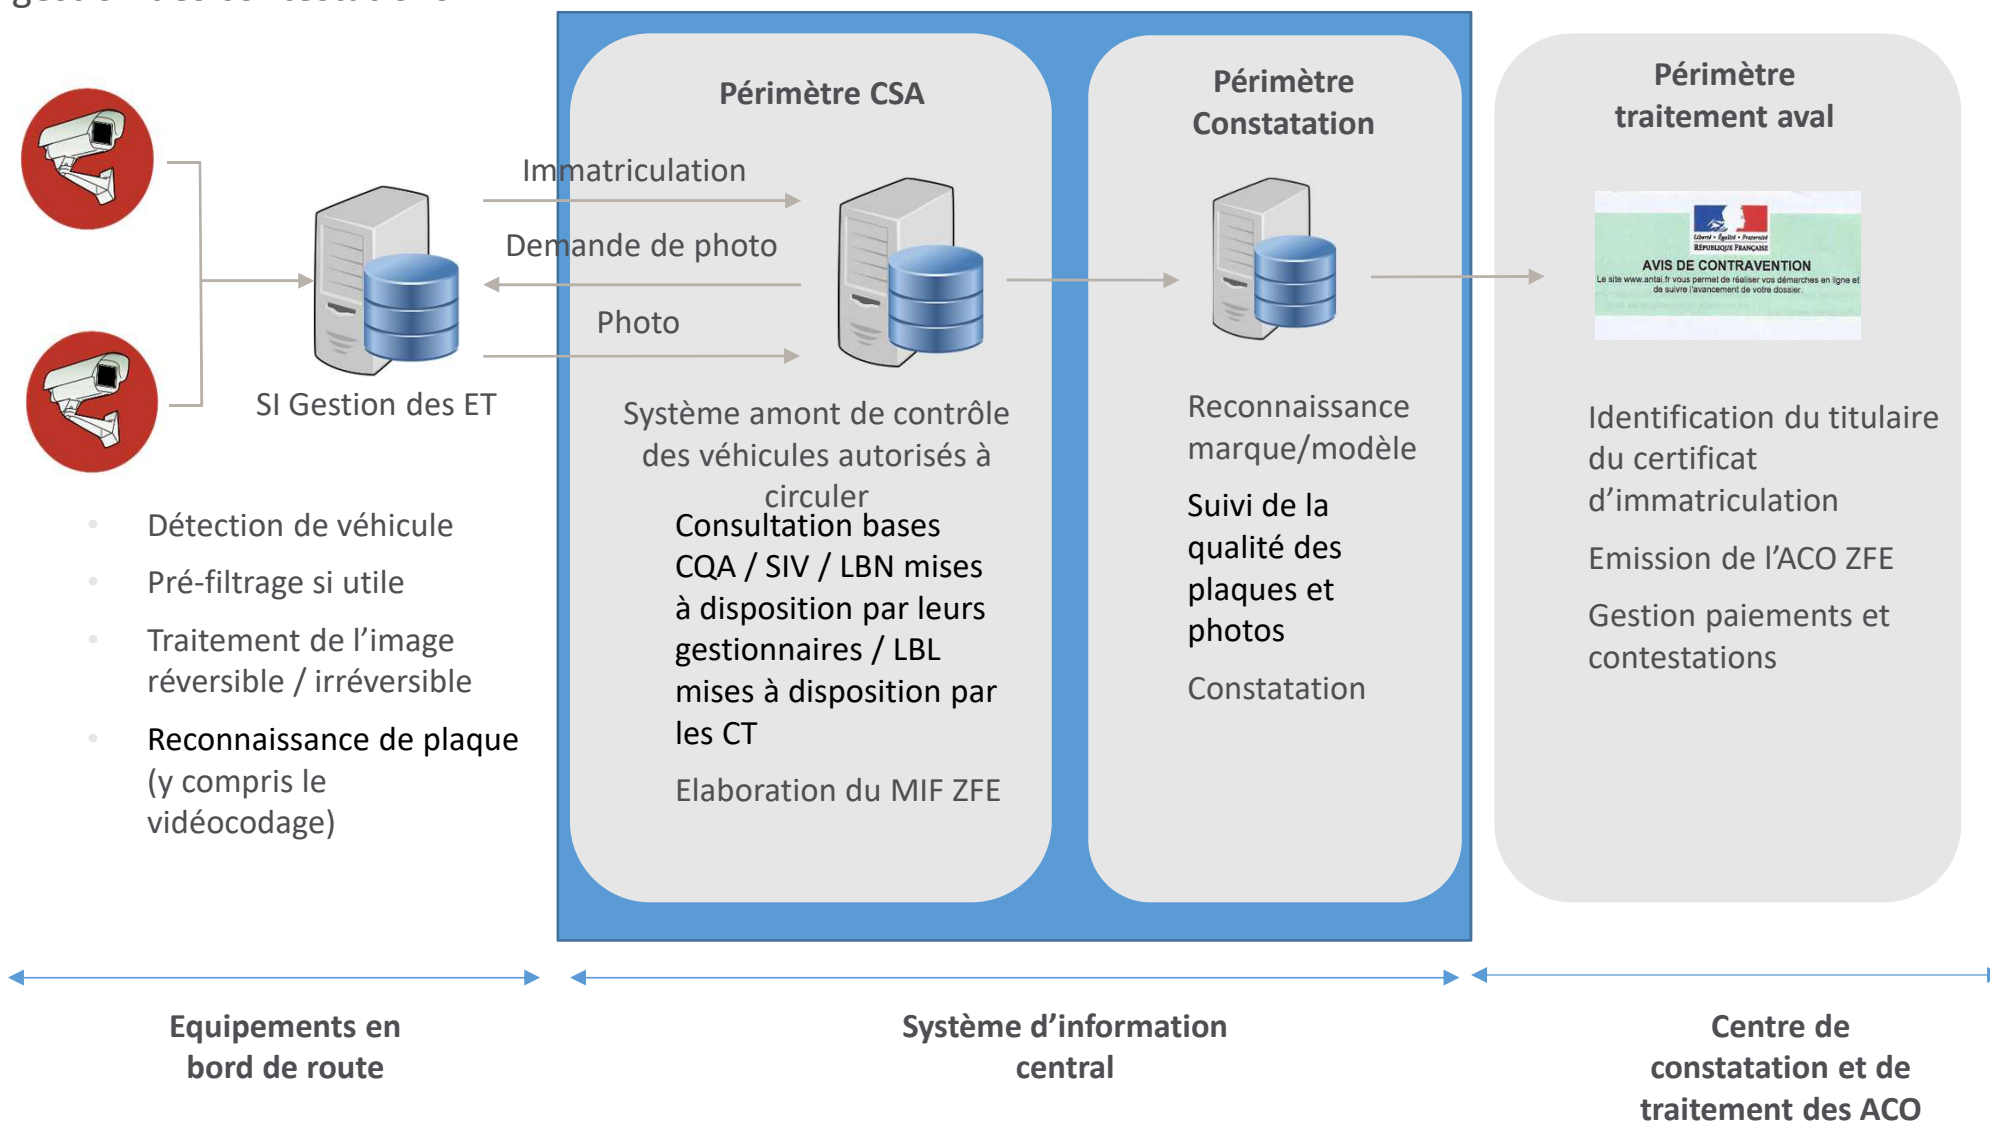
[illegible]

Périmètre CSA

Périmètre Constatation

Périmètre traitement aval

Immatriculation

Demande de photo

Photo

SI Gestion des ET

Système amont de contrôle des véhicules autorisés à circuler

Consultation bases CQA / SIV / LBN mises à disposition par leurs gestionnaires / LBL mises à disposition par les CT

Elaboration du MIF ZFE

Reconnaissance marque/modèle

Suivi de la qualité des plaques et photos

Constatation

Liberté • Égalité • Fraternité
RÉPUBLIQUE FRANÇAISE
AVIS DE CONTRAVENTION
Le site www.antai.fr vous permet de réaliser vos démarches en ligne et de suivre l'avancement de votre dossier.

Identification du titulaire du certificat d'immatriculation

Emission de l'ACO ZFE

Gestion paiements et contestations

Détection de véhicule

Pré-filtrage si utile

Traitement de l'image réversible / irréversible

Reconnaissance de plaque (y compris le vidéocodage)

Equipements en bord de route

Système d'information central

Centre de constatation et de traitement des ACO